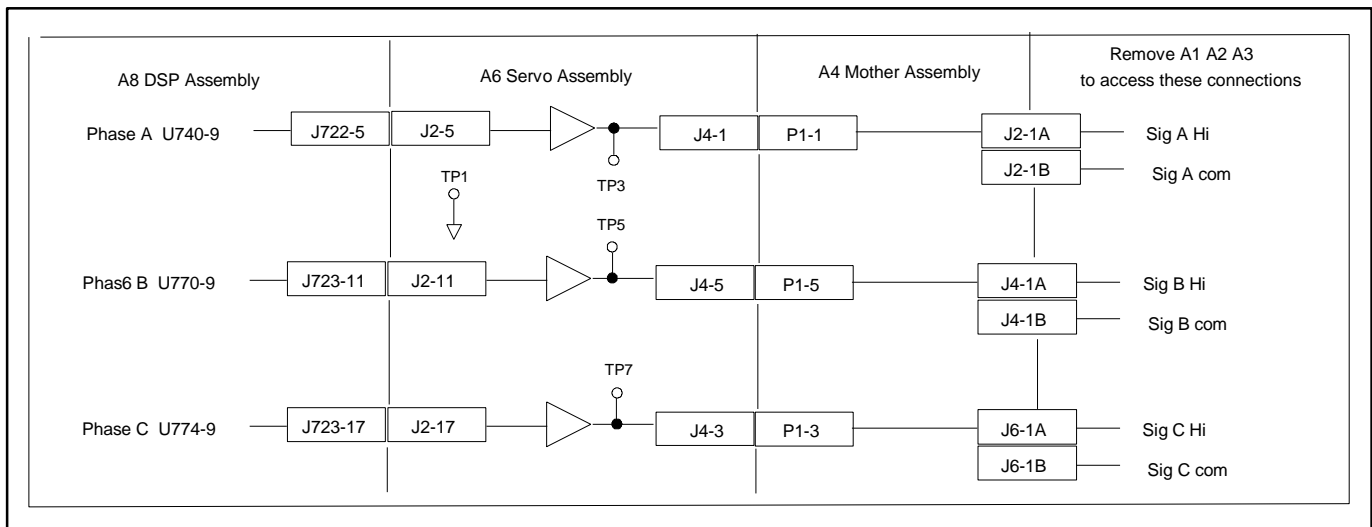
A8 DSP Assembly

A6 Servo Assembly

A4 Mother Assembly

Remove A1 A2 A3 to access these connections

Phase A U740-9

J722-5

J2-5

TP3

J4-1

P1-1

J2-1A

Sig A Hi

J2-1B

Sig A com

TP1

TP5

Phas6 B U770-9

J723-11

J2-11

J4-5

P1-5

J4-1A

Sig B Hi

J4-1B

Sig B com

TP7

Phase C U774-9

J723-17

J2-17

J4-3

P1-3

J6-1A

Sig C Hi

J6-1B

Sig C com